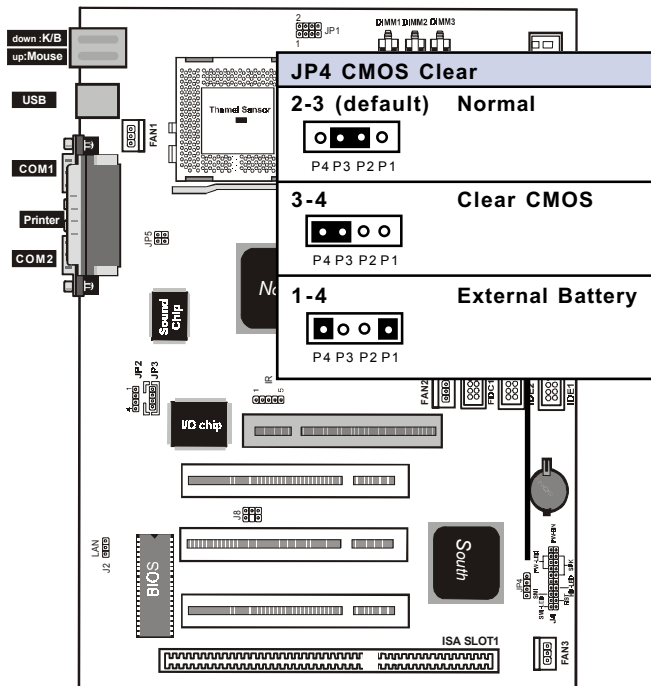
down :K/B
up:Mouse
USB
COM1
Printer
COM2
FAN1
Themel Sensor
2
JP1
DIMM1 DIMM2 DIMM3
JP5
No
Sound Chip
JP2
JP3
4
1
IR
1
5
I/O chip
J8
LAN
J2
BIOS
South
ISA SLOT1
FAN3
FAN2
IDE1
JP4 CMOS Clear
2-3 (default) Normal
P4 P3 P2 P1
3-4 Clear CMOS
P4 P3 P2 P1
1-4 External Battery
P4 P3 P2 P1